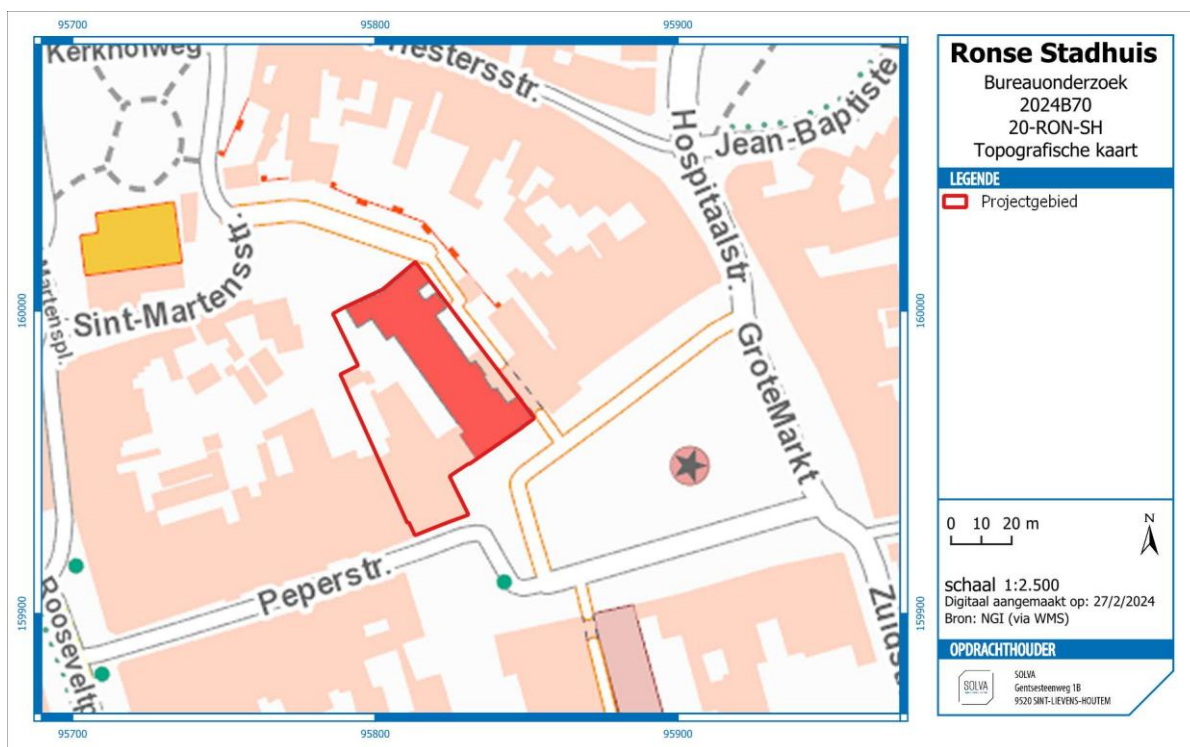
95700
95800
95900

Kerkhofweg
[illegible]tersstr.
Jean-Baptiste
Hospitaalstr.
Sint-Martensstr.
Martenspl.
GroteMarkt
Peperstr.
Rooseveltp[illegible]
Zuid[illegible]

160000
160000
159900
159900

95700
95800
95900

Ronse Stadhuis
Bureauonderzoek
2024B70
20-RON-SH
Topografische kaart

LEGENDE
Projectgebied

0 10 20 m
N

schaal 1:2.500
Digitaal aangemaakt op: 27/2/2024
Bron: NGI (via WMS)

OPDRACHTHOUDER
SOLVA
SOLVA
Gentsesteenweg 1B
9520 SINT-LIEVENS-HOUTEM